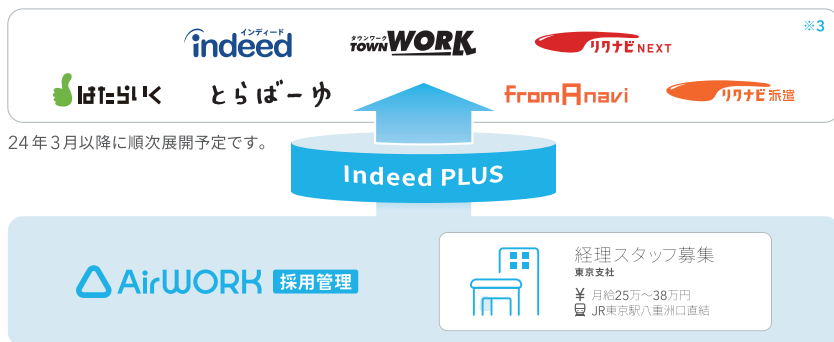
※3

インディード
indeed

タウンワーク
TOWNWORK

リクナビNEXT

はたらいく

とらばーゆ

fromAnavi

リクナビ派遣

24年3月以降に順次展開予定です。

Indeed PLUS

AirWORK 採用管理

経理スタッフ募集
東京支社
¥ 月給25万〜38万円
JR東京駅八重洲口直結